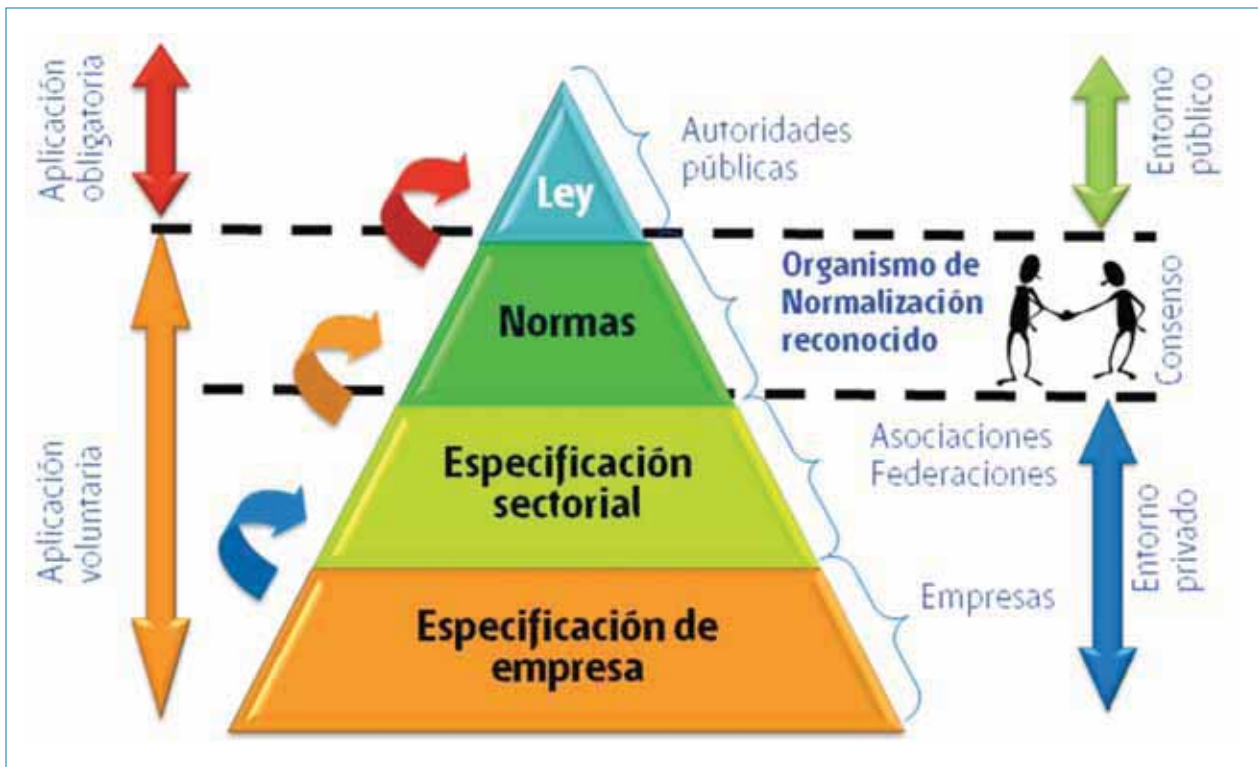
Aplicación obligatoria

Aplicación voluntaria

Ley

Normas

Especificación sectorial

Especificación de empresa

Autoridades públicas

Organismo de Normalización reconocido

Asociaciones Federaciones

Empresas

Entorno público

Consenso

Entorno privado